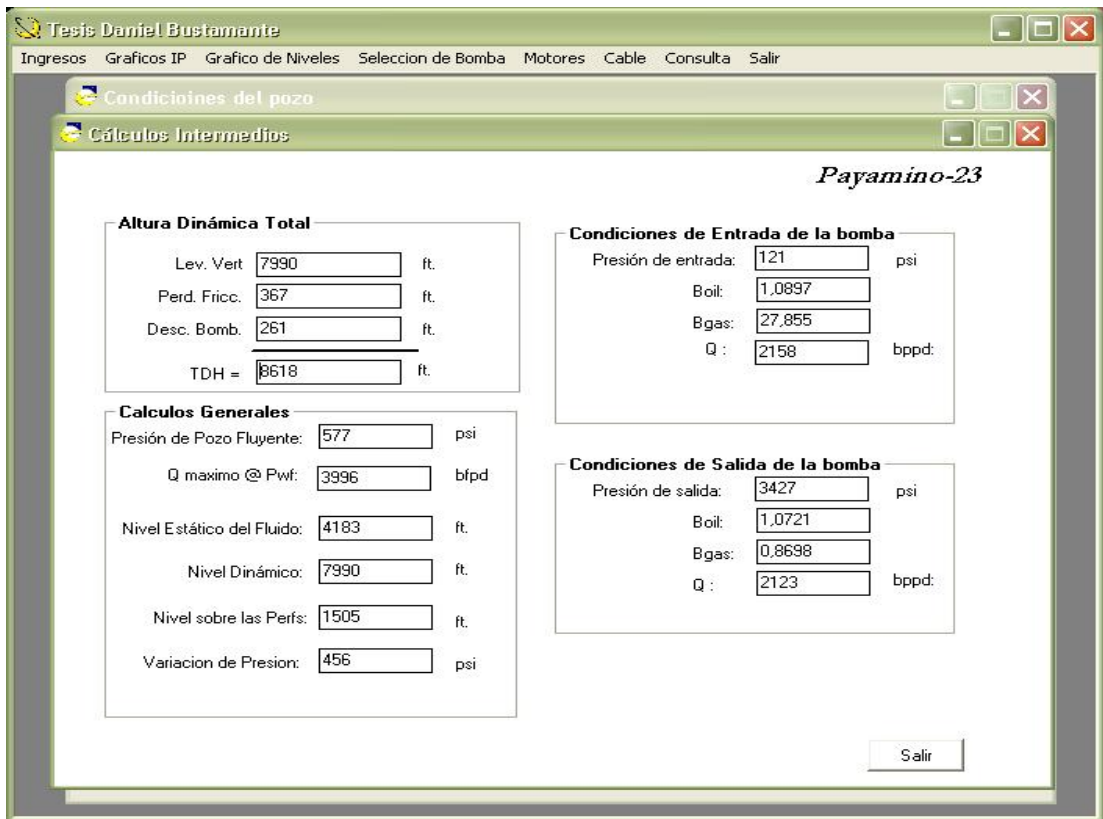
Tesis Daniel Bustamante

Ingresos Graficos IP Grafico de Niveles Seleccion de Bomba Motores Cable Consulta Salir

Condicioines del pozo

Cálculos Intermedios

Payamino-23

Altura Dinámica Total

Lev. Vert 7990 ft.

Perd. Fricc. 367 ft.

Desc. Bomb. 261 ft.

TDH = 8618 ft.

Calculos Generales

Presión de Pozo Fluyente: 577 psi

Q maximo @ Pwf: 3996 bfpd

Nivel Estático del Fluido: 4183 ft.

Nivel Dinámico: 7990 ft.

Nivel sobre las Perfs: 1505 ft.

Variacion de Presion: 456 psi

Condiciones de Entrada de la bomba

Presión de entrada: 121 psi

Boil: 1,0897

Bgas: 27,855

Q : 2158 bppd:

Condiciones de Salida de la bomba

Presión de salida: 3427 psi

Boil: 1,0721

Bgas: 0,8698

Q : 2123 bppd:

Salir